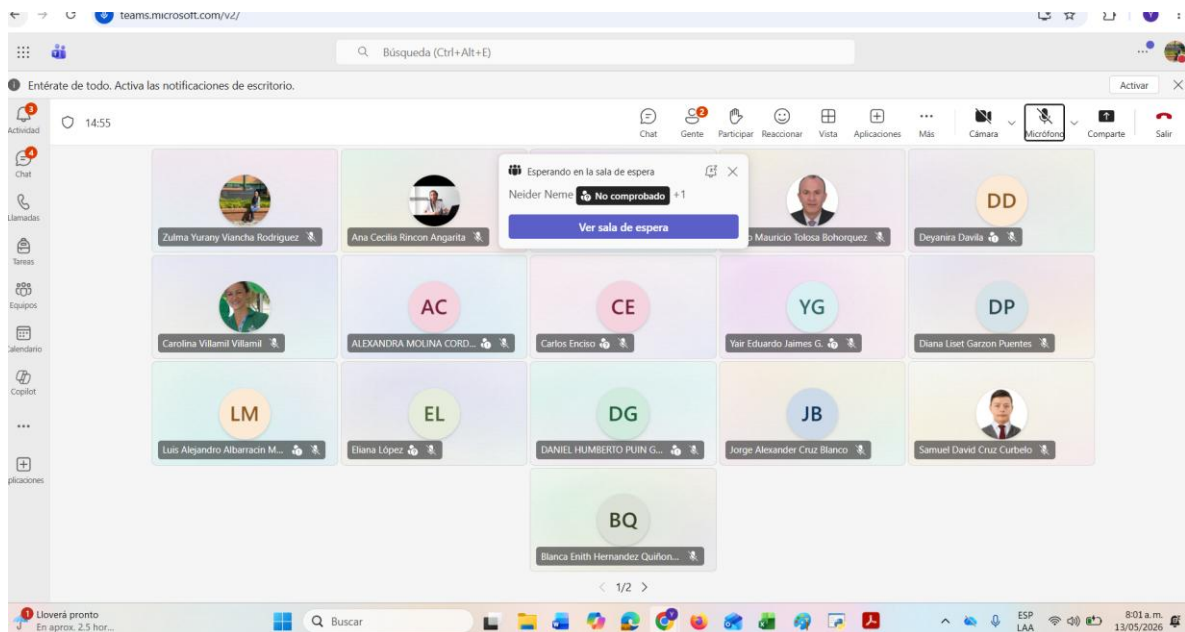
teams.microsoft.com/v2/

Búsqueda (Ctrl+Alt+E)

Entérate de todo. Activa las notificaciones de escritorio.

Activar

Actividad
Chat
Llamadas
Tareas
Equipos
Calendario
Copilot
...
Aplicaciones

14:55

Chat
Gente
Participar
Reaccionar
Vista
Aplicaciones
Más
Cámara
Micrófono
Comparte
Salir

Esperando en la sala de espera
Neider Neme No comprobado +1
Ver sala de espera

Zulma Yurany Viancha Rodriguez
Ana Cecilia Rincon Angarita
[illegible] Mauricio Tolosa Bohorquez
DD
Deyanira Davila

Carolina Villamil Villamil
AC
ALEXANDRA MOLINA CORD...
CE
Carlos Enciso
YG
Yair Eduardo Jaimes G.
DP
Diana Liset Garzon Puentes

LM
Luis Alejandro Albarracin M...
EL
Eliana López
DG
DANIEL HUMBERTO PUIN G...
JB
Jorge Alexander Cruz Blanco
Samuel David Cruz Curbelo

BQ
Blanca Enith Hernandez Quiñon...

1/2

Lloverá pronto
En aprox. 2.5 hor...
Buscar
ESP
LAA
8:01 a.m.
13/05/2026